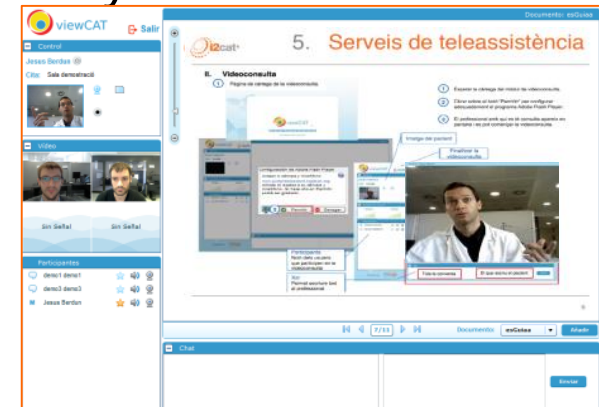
viewCAT
Salir
Documento: esGuias
Control
Jesus Berdun
Cita: Sala demostració
Video
Sin Señal
Sin Señal
Participantes
demo1 demo1
demo3 demo3
Jesus Berdun
i2cat
5. Serveis de teleassistència
II. Videoconsulta
1 Pàgina de càrrega de la videoconsulta
1 Esperar la càrrega del mòdul de videoconsulta.
2 Clicar sobre el botó "Permitir" per configurar adequadament el programa Adobe Flash Player.
3 El professional amb qui es té consulta apareix en pantalla i es pot començar la videoconsulta.
Imatge del pacient
Finalitzar la videoconsulta
Participants
Xat
Permitir
Denegar
Tria la connexió
El que veurà el pacient
7/11
Documentos: esGuias
Añadir
Chat
Enviar
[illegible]